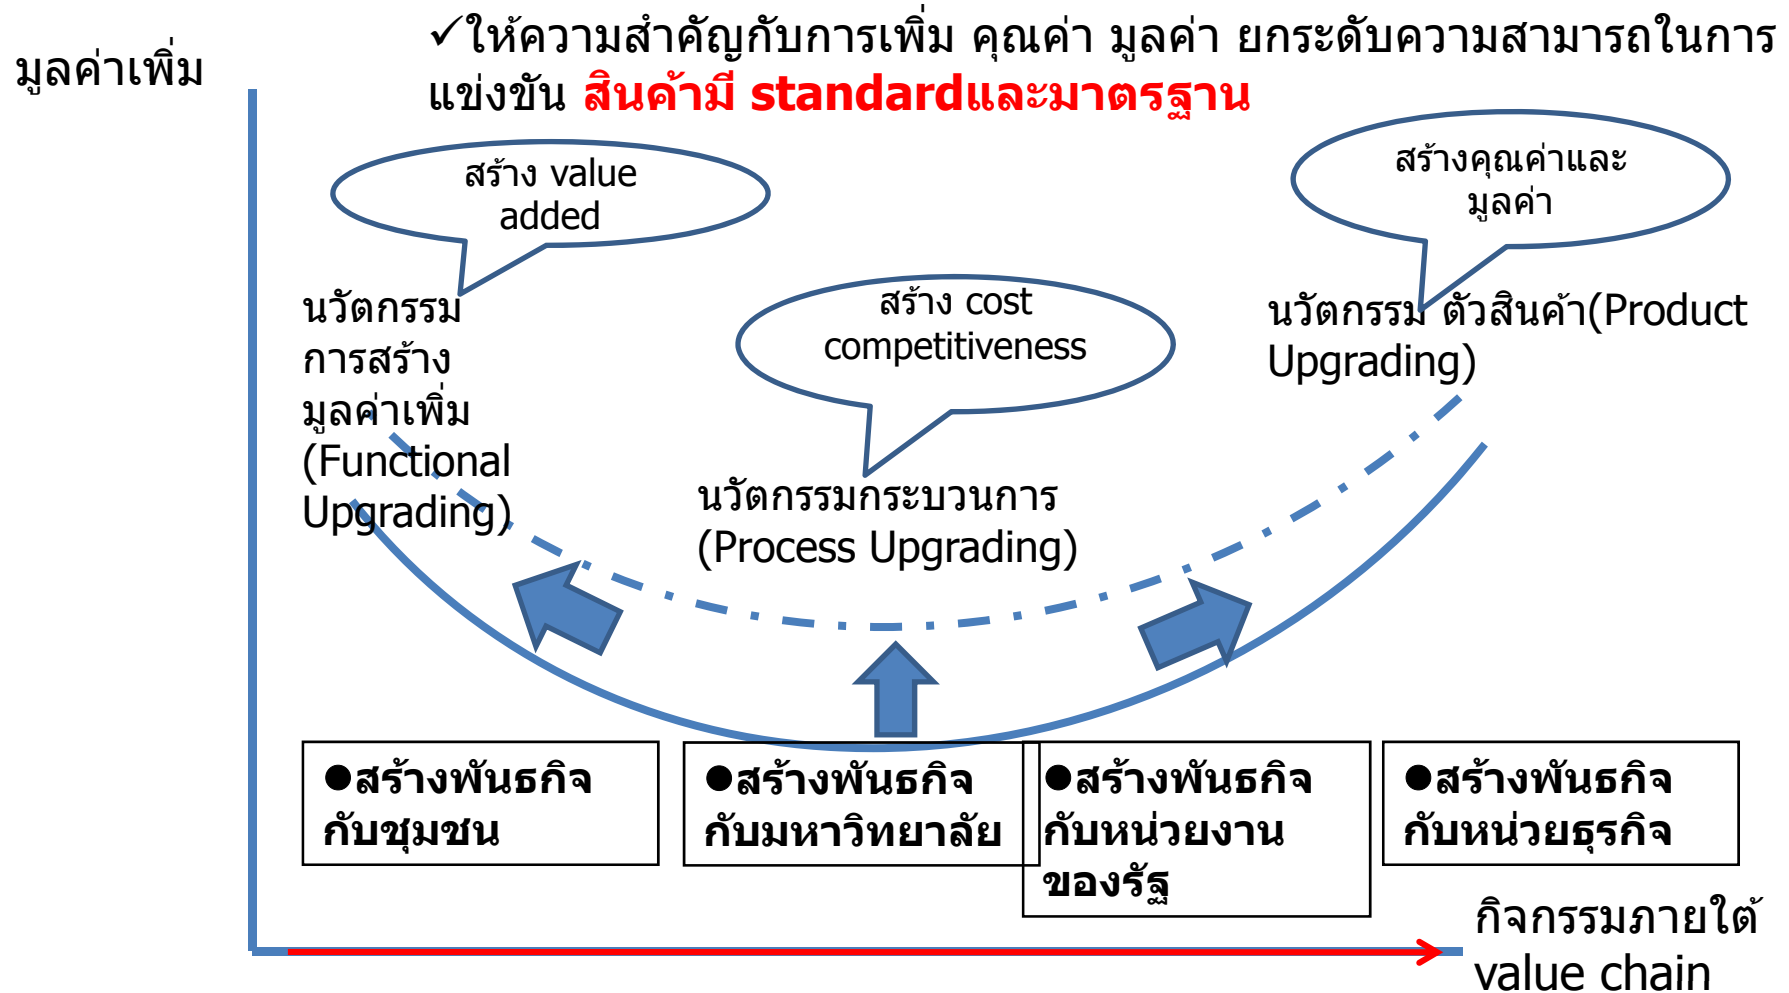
มูลค่าเพิ่ม

✓ให้ความสำคัญกับการเพิ่ม คุณค่า มูลค่า ยกระดับความสามารถในการแข่งขัน สินค้ามี standardและมาตรฐาน

สร้าง value added

สร้าง cost competitiveness

สร้างคุณค่าและมูลค่า

นวัตกรรมการสร้างมูลค่าเพิ่ม (Functional Upgrading)

นวัตกรรมกระบวนการ (Process Upgrading)

นวัตกรรม ตัวสินค้า(Product Upgrading)

●สร้างพันธกิจกับชุมชน

●สร้างพันธกิจกับมหาวิทยาลัย

●สร้างพันธกิจกับหน่วยงานของรัฐ

●สร้างพันธกิจกับหน่วยธุรกิจ

กิจกรรมภายใต้ value chain